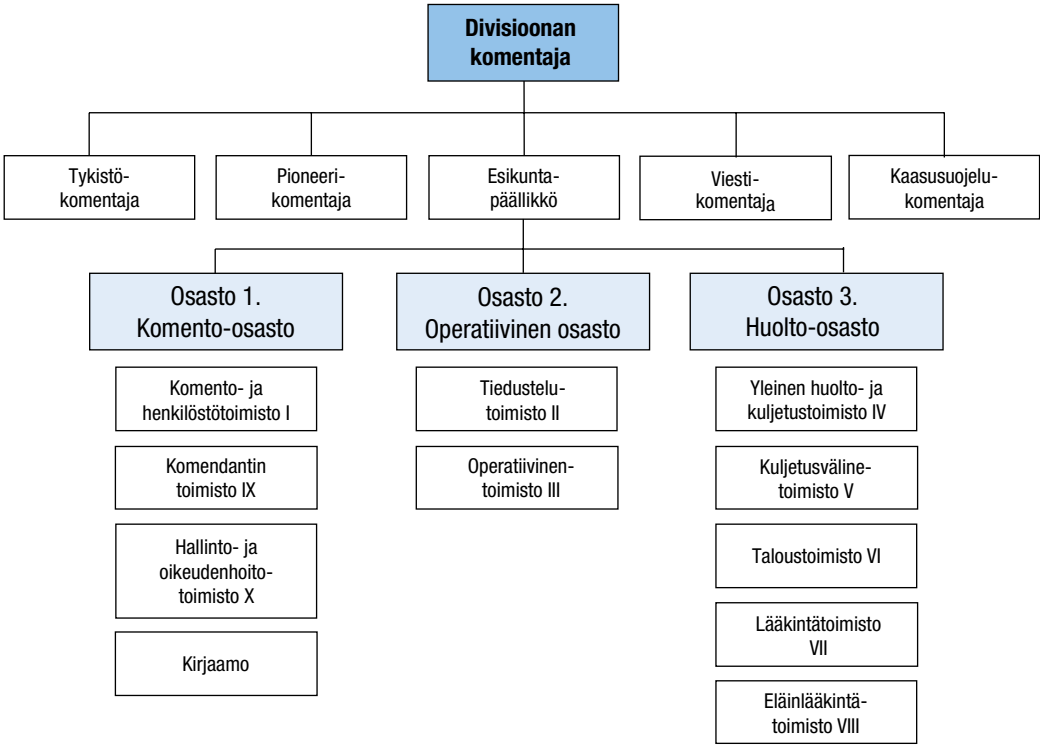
Divisioonan komentaja

Tykistö-komentaja

Pioneeri-komentaja

Esikunta-päällikkö

Viesti-komentaja

Kaasusuojelu-komentaja

Osasto 1.
Komento-osasto

Komento- ja henkilöstötoimisto I

Komendantin toimisto IX

Hallinto- ja oikeudenhoito-toimisto X

Kirjaamo

Osasto 2.
Operatiivinen osasto

Tiedustelu-toimisto II

Operatiivinen-toimisto III

Osasto 3.
Huolto-osasto

Yleinen huolto- ja kuljetustoimisto IV

Kuljetusväline-toimisto V

Taloustoimisto VI

Lääkintätoimisto VII

Eläinlääkintä-toimisto VIII